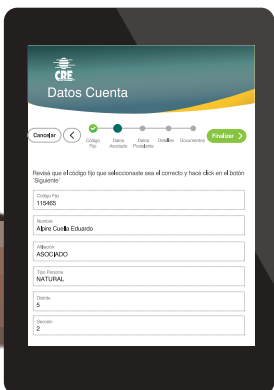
CRE

Datos Cuenta

Cancelar

Código Fijo

Datos Asociado

Datos Poseedor

Detalles

Documentos

Finalizar

Revisá que el código fijo que seleccionaste sea el correcto y hacé click en el botón 'Siguiente'

Código Fijo
113465

Nombre
Alpire Cuella Eduardo

Afiliación
ASOCIADO

Tipo Persona
NATURAL

Distrito
5

Sección
2

Cancelar